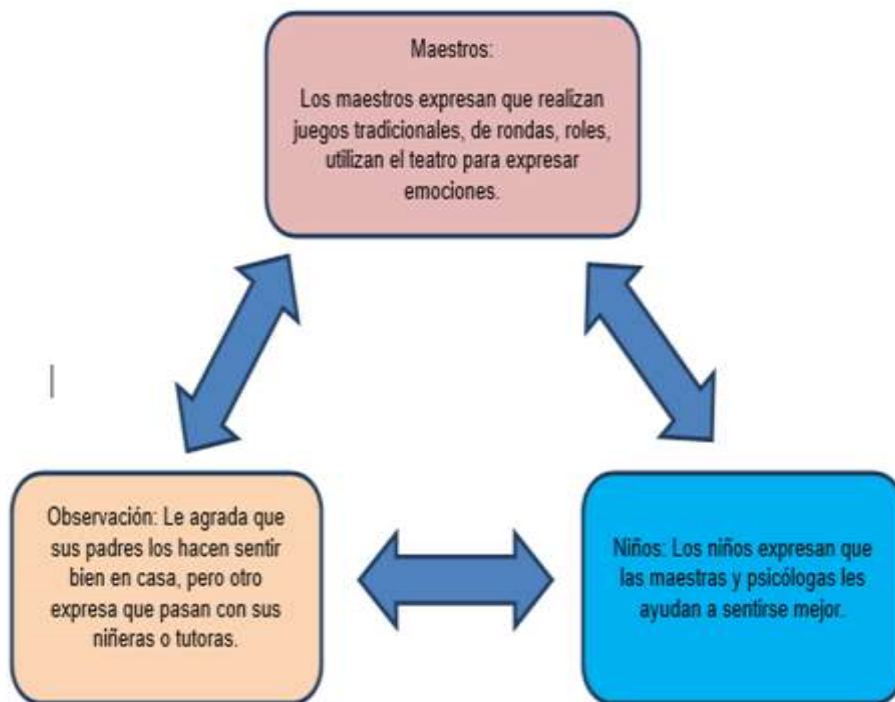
Maestros:

Los maestros expresan que realizan juegos tradicionales, de rondas, roles, utilizan el teatro para expresar emociones.

Observación: Le agrada que sus padres los hacen sentir bien en casa, pero otro expresa que pasan con sus niñeras o tutoras.

Niños: Los niños expresan que las maestras y psicólogas les ayudan a sentirse mejor.